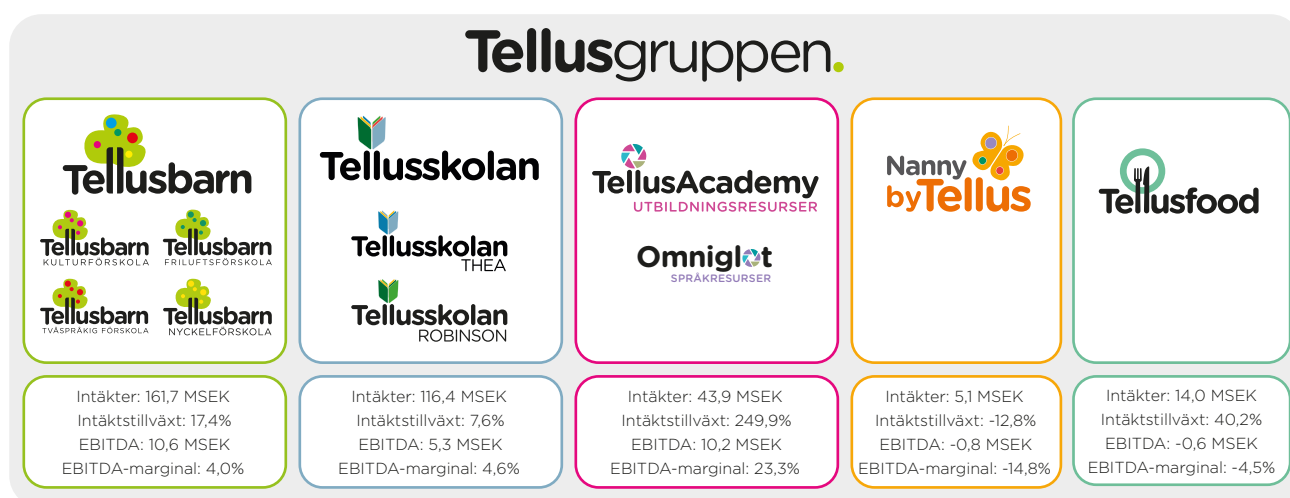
Tellusgruppen.

Tellusbarn

Tellusbarn
KULTURFÖRSKOLA

Tellusbarn
FRILUFTSFÖRSKOLA

Tellusbarn
TVÅSPRÅKIG FÖRSKOLA

Tellusbarn
NYCKELFÖRSKOLA

Tellusskolan

Tellusskolan
THEA

Tellusskolan
ROBINSON

TellusAcademy
UTBILDNINGSRESURSER

Omniglot
SPRÅKRESURSER

Nanny by Tellus

Tellusfood

Intäkter: 161,7 MSEK
Intäktstillväxt: 17,4%
EBITDA: 10,6 MSEK
EBITDA-marginal: 4,0%

Intäkter: 116,4 MSEK
Intäktstillväxt: 7,6%
EBITDA: 5,3 MSEK
EBITDA-marginal: 4,6%

Intäkter: 43,9 MSEK
Intäktstillväxt: 249,9%
EBITDA: 10,2 MSEK
EBITDA-marginal: 23,3%

Intäkter: 5,1 MSEK
Intäktstillväxt: -12,8%
EBITDA: -0,8 MSEK
EBITDA-marginal: -14,8%

Intäkter: 14,0 MSEK
Intäktstillväxt: 40,2%
EBITDA: -0,6 MSEK
EBITDA-marginal: -4,5%